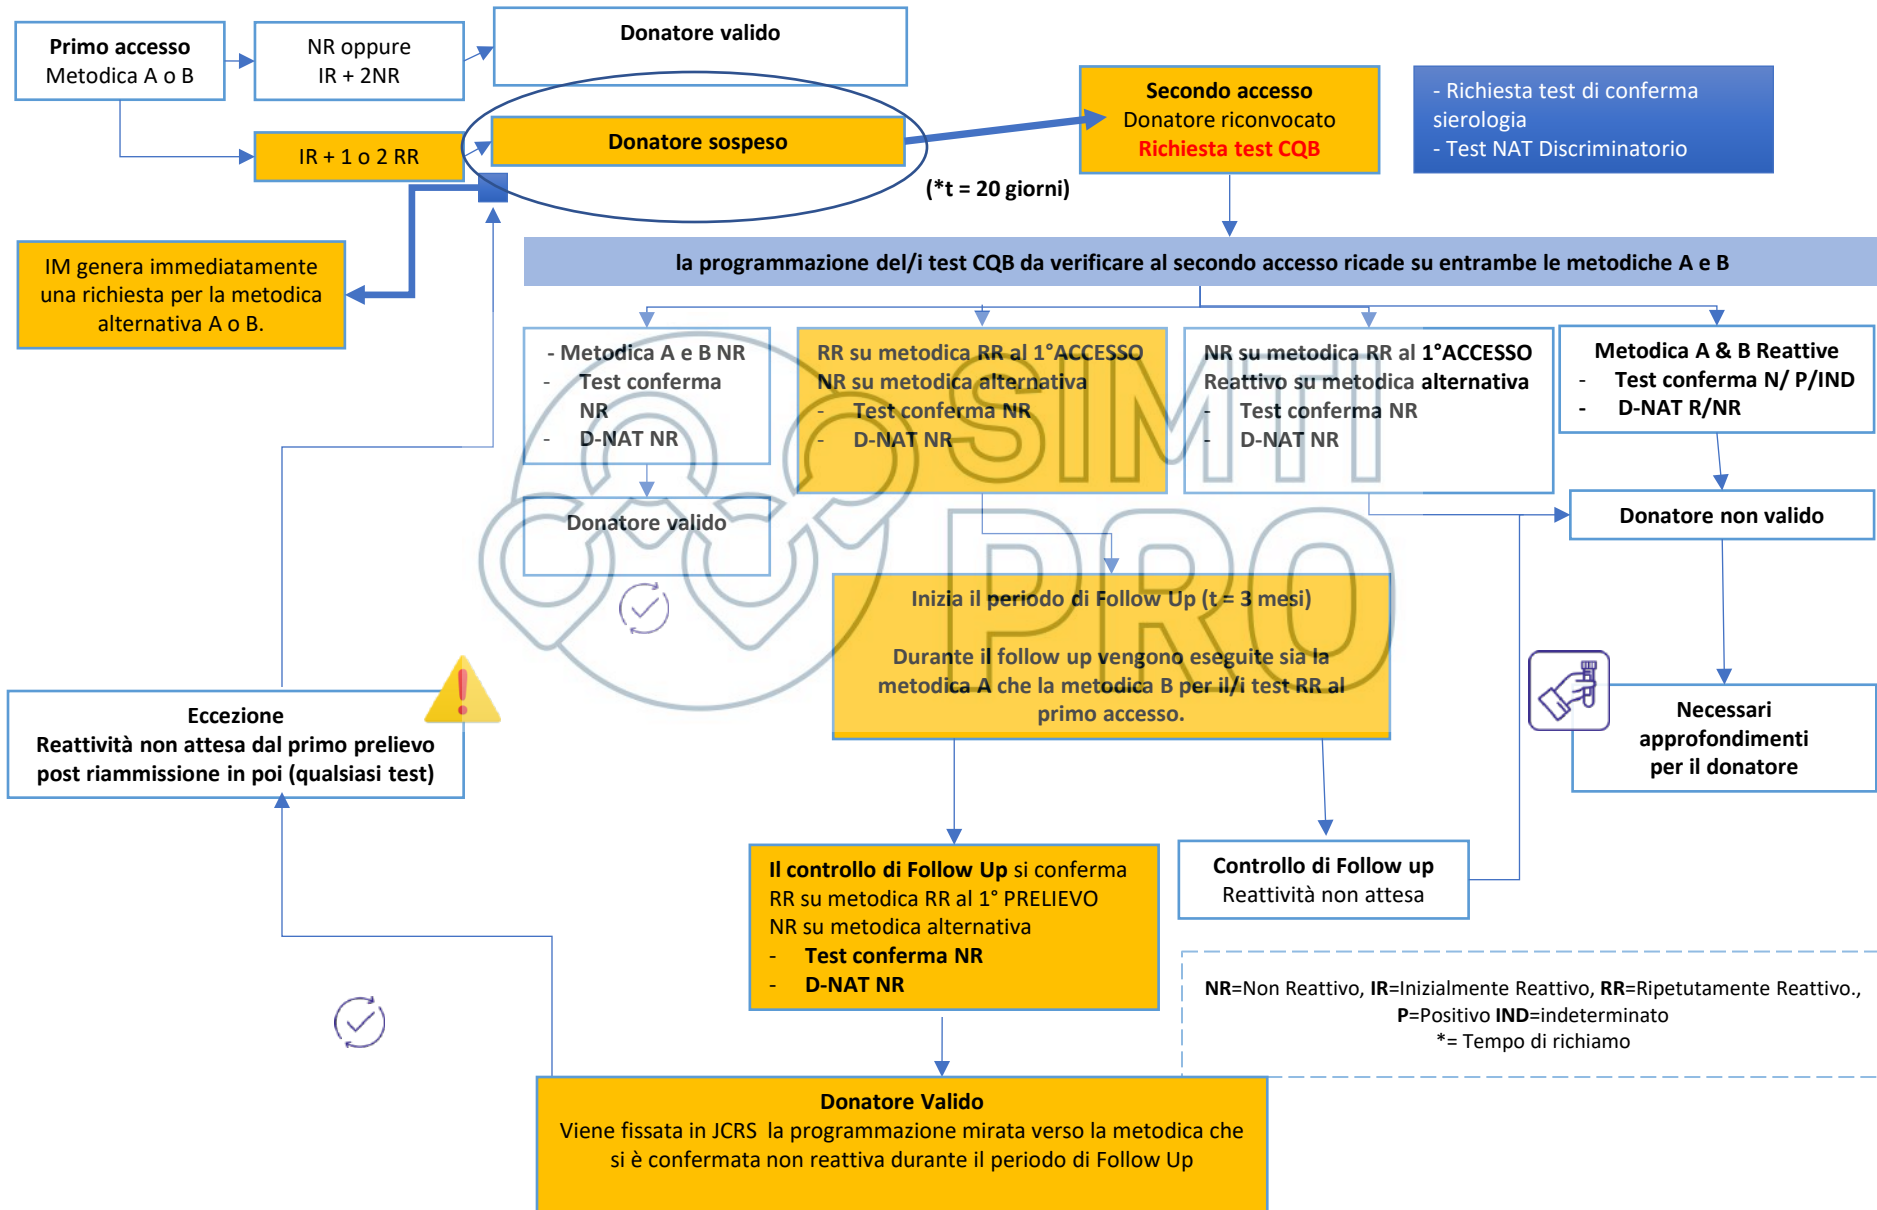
Primo accesso
Metodica A o B

NR oppure
IR + 2NR

Donatore valido

IR + 1 o 2 RR

Donatore sospeso

Secondo accesso
Donatore riconvocato
Richiesta test CQB

- Richiesta test di conferma sierologia
- Test NAT Discriminatorio

(*t = 20 giorni)

IM genera immediatamente una richiesta per la metodica alternativa A o B.

la programmazione del/i test CQB da verificare al secondo accesso ricade su entrambe le metodiche A e B

- Metodica A e B NR
- Test conferma NR
- D-NAT NR

Donatore valido

RR su metodica RR al 1°ACCESSO
NR su metodica alternativa
- Test conferma NR
- D-NAT NR

NR su metodica RR al 1°ACCESSO
Reattivo su metodica alternativa
- Test conferma NR
- D-NAT NR

Metodica A & B Reattive
- Test conferma N/ P/IND
- D-NAT R/NR

Donatore non valido

SIMTI PRO

Inizia il periodo di Follow Up (t = 3 mesi)

Durante il follow up vengono eseguite sia la metodica A che la metodica B per il/i test RR al primo accesso.

Necessari approfondimenti per il donatore

Eccezione
Reattività non attesa dal primo prelievo post riammissione in poi (qualsiasi test)

Il controllo di Follow Up si conferma
RR su metodica RR al 1° PRELIEVO
NR su metodica alternativa
- Test conferma NR
- D-NAT NR

Controllo di Follow up
Reattività non attesa

NR=Non Reattivo, IR=Inizialmente Reattivo, RR=Ripetutamente Reattivo., P=Positivo IND=indeterminato
*= Tempo di richiamo

Donatore Valido
Viene fissata in JCRS la programmazione mirata verso la metodica che si è confermata non reattiva durante il periodo di Follow Up